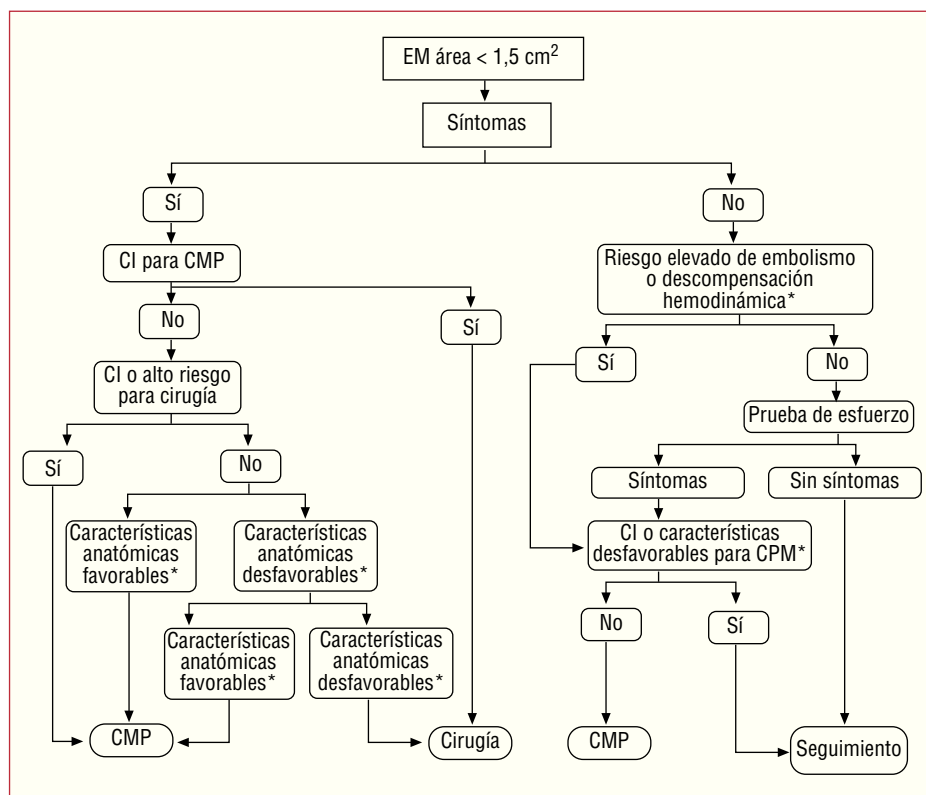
EM área < 1,5 cm$^2$

Síntomas

Sí

CI para CMP

No

CI o alto riesgo para cirugía

Sí

No

Características anatómicas favorables*

Características anatómicas desfavorables*

Características anatómicas favorables*

Características anatómicas desfavorables*

CMP

Sí

Cirugía

No

Riesgo elevado de embolismo o descompensación hemodinámica*

Sí

No

Prueba de esfuerzo

Síntomas

Sin síntomas

CI o características desfavorables para CPM*

No

Sí

CMP

Seguimiento